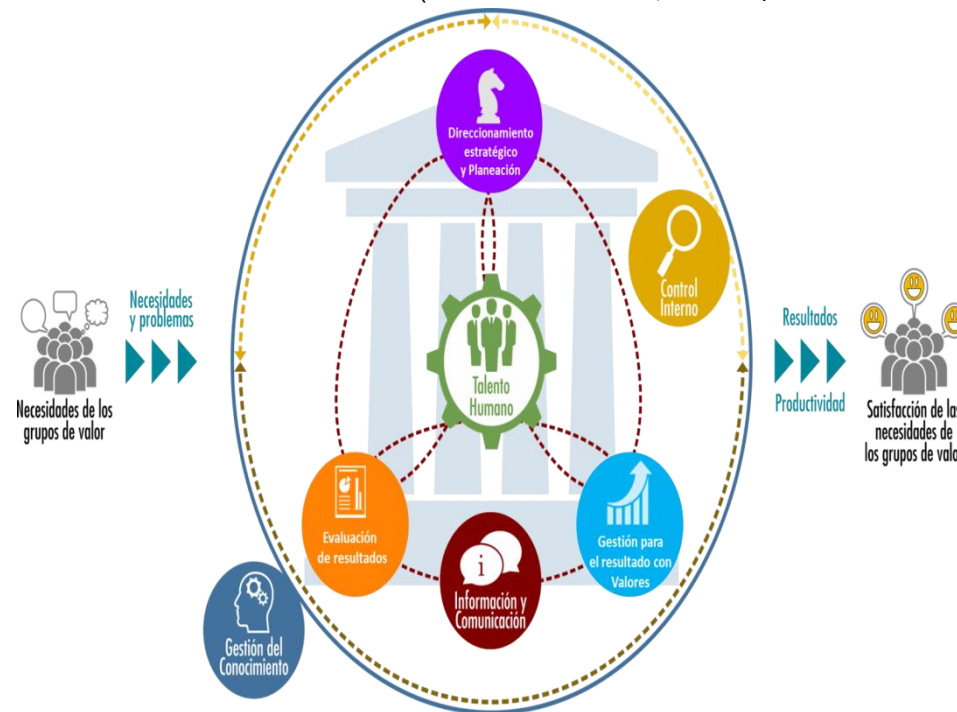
Necesidades de los grupos de valor

Necesidades y problemas

Direccionamiento estratégico y Planeación

Control Interno

Talento Humano

Evaluación de resultados

Información y Comunicación

Gestión para el resultado con Valores

Gestión del Conocimiento

Resultados

Productividad

Satisfacción de las necesidades de los grupos de valo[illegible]